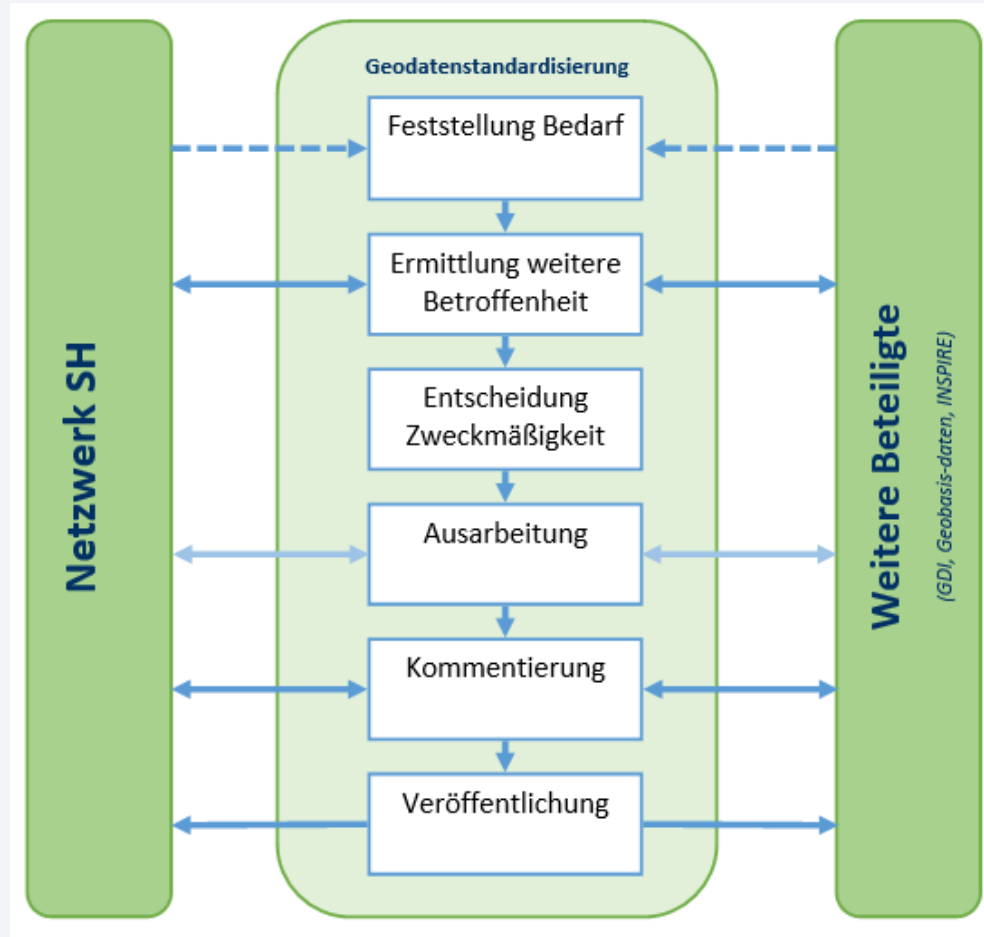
Netzwerk SH

Geodatenstandardisierung

Feststellung Bedarf

Ermittlung weitere Betroffenheit

Entscheidung Zweckmäßigkeit

Ausarbeitung

Kommentierung

Veröffentlichung

Weitere Beteiligte

(GDI, Geobasis-daten, INSPIRE)